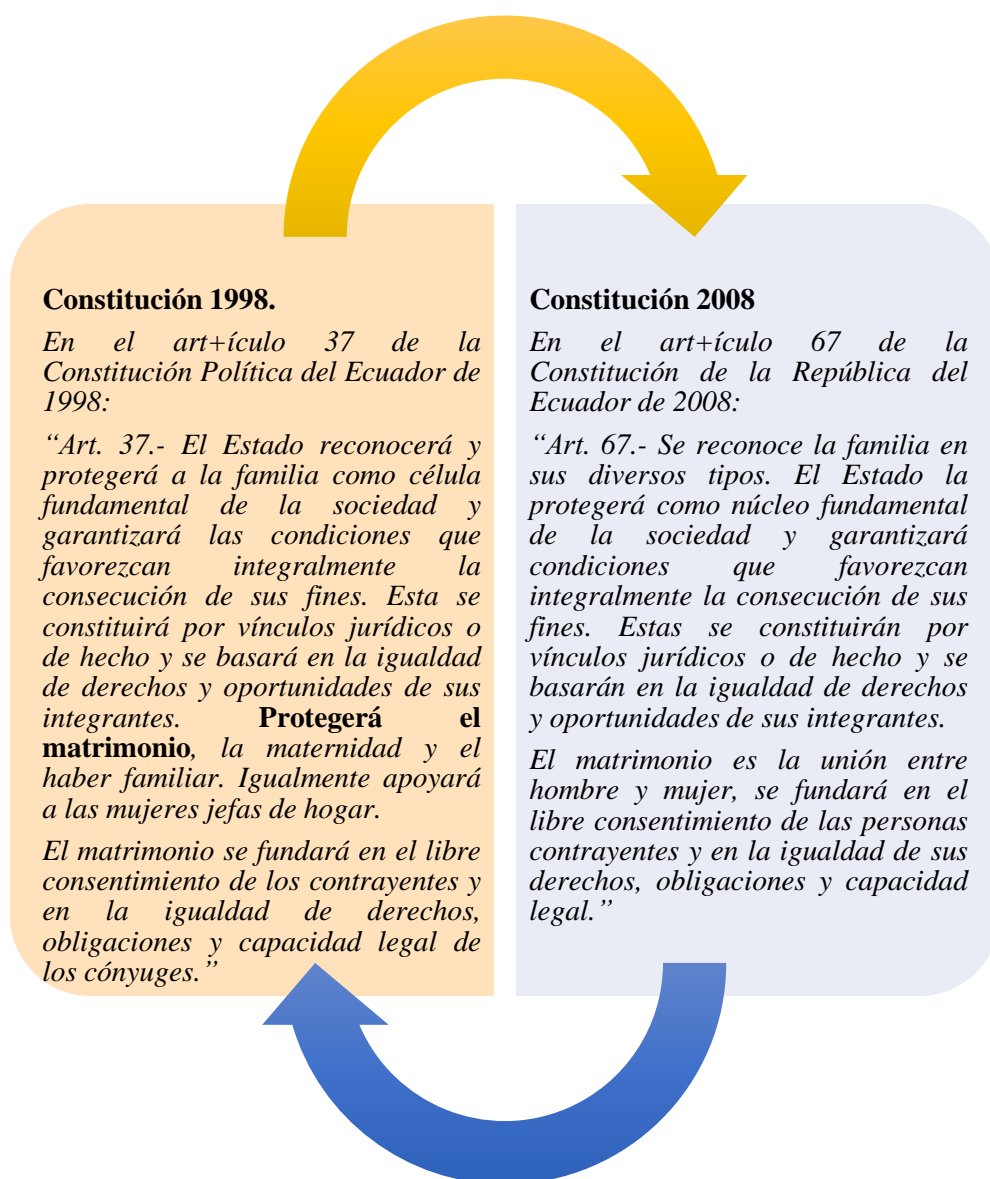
**Constitución 1998.**

*En el art+ículo 37 de la Constitución Política del Ecuador de 1998:*

*“Art. 37.- El Estado reconocerá y protegerá a la familia como célula fundamental de la sociedad y garantizará las condiciones que favorezcan integralmente la consecución de sus fines. Esta se constituirá por vínculos jurídicos o de hecho y se basará en la igualdad de derechos y oportunidades de sus integrantes.* **Protegerá el matrimonio***, la maternidad y el haber familiar. Igualmente apoyará a las mujeres jefas de hogar.*

*El matrimonio se fundará en el libre consentimiento de los contrayentes y en la igualdad de derechos, obligaciones y capacidad legal de los cónyuges.”*

**Constitución 2008**

*En el art+ículo 67 de la Constitución de la República del Ecuador de 2008:*

*“Art. 67.- Se reconoce la familia en sus diversos tipos. El Estado la protegerá como núcleo fundamental de la sociedad y garantizará condiciones que favorezcan integralmente la consecución de sus fines. Estas se constituirán por vínculos jurídicos o de hecho y se basarán en la igualdad de derechos y oportunidades de sus integrantes.*

*El matrimonio es la unión entre hombre y mujer, se fundará en el libre consentimiento de las personas contrayentes y en la igualdad de sus derechos, obligaciones y capacidad legal.”*